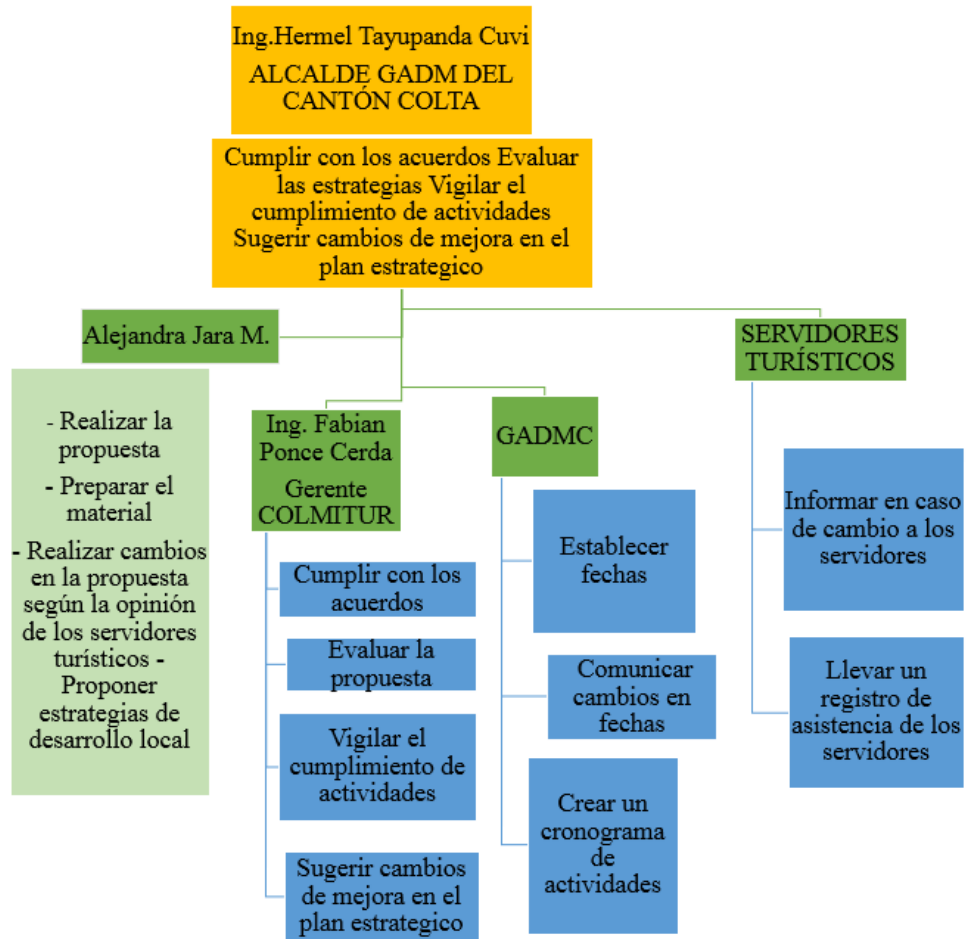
Ing.Hermel Tayupanda Cuvi

ALCALDE GADM DEL CANTÓN COLTA

Cumplir con los acuerdos Evaluar las estrategias Vigilar el cumplimiento de actividades Sugerir cambios de mejora en el plan estrategico

Alejandra Jara M.

- Realizar la propuesta
- Preparar el material
- Realizar cambios en la propuesta según la opinión de los servidores turísticos - Proponer estrategias de desarrollo local

Ing. Fabian Ponce Cerda
Gerente COLMITUR

Cumplir con los acuerdos

Evaluar la propuesta

Vigilar el cumplimiento de actividades

Sugerir cambios de mejora en el plan estrategico

GADMC

Establecer fechas

Comunicar cambios en fechas

Crear un cronograma de actividades

SERVIDORES TURÍSTICOS

Informar en caso de cambio a los servidores

Llevar un registro de asistencia de los servidores